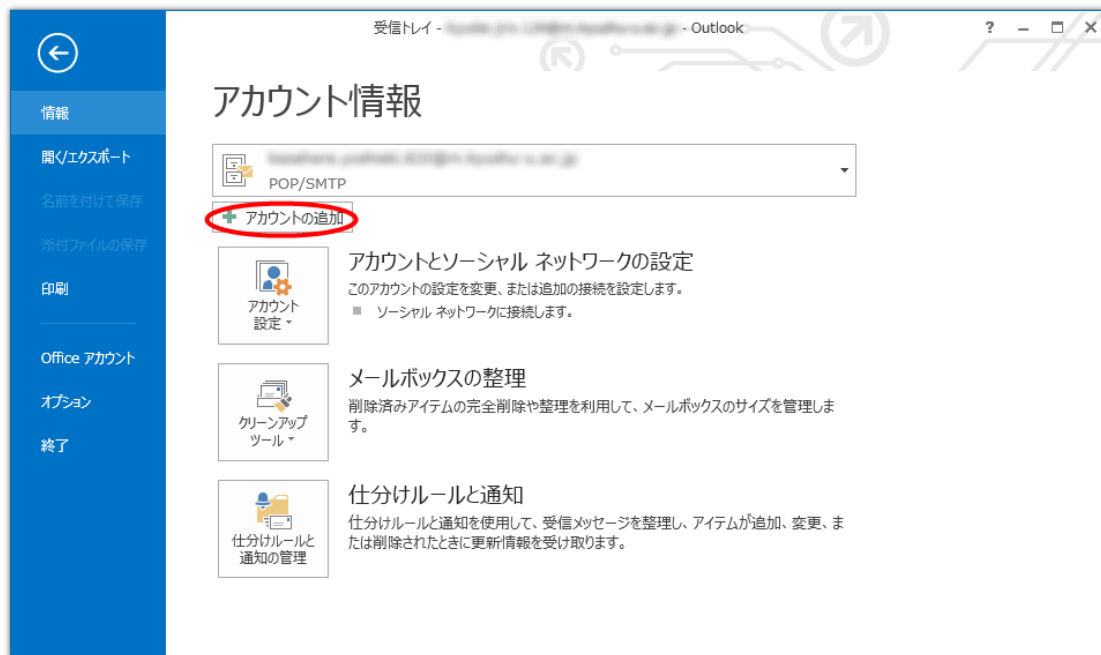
受信トレイ - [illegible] - Outlook

? – □ ✕

情報

開く/エクスポート

名前を付けて保存

添付ファイルの保存

印刷

Office アカウント

オプション

終了

アカウント情報

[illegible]
POP/SMTP

アカウントの追加

アカウント設定

アカウントとソーシャル ネットワークの設定

このアカウントの設定を変更、または追加の接続を設定します。

ソーシャル ネットワークに接続します。

クリーンアップツール

メールボックスの整理

削除済みアイテムの完全削除や整理を利用して、メールボックスのサイズを管理します。

仕分けルールと通知の管理

仕分けルールと通知

仕分けルールと通知を使用して、受信メッセージを整理し、アイテムが追加、変更、または削除されたときに更新情報を受け取ります。